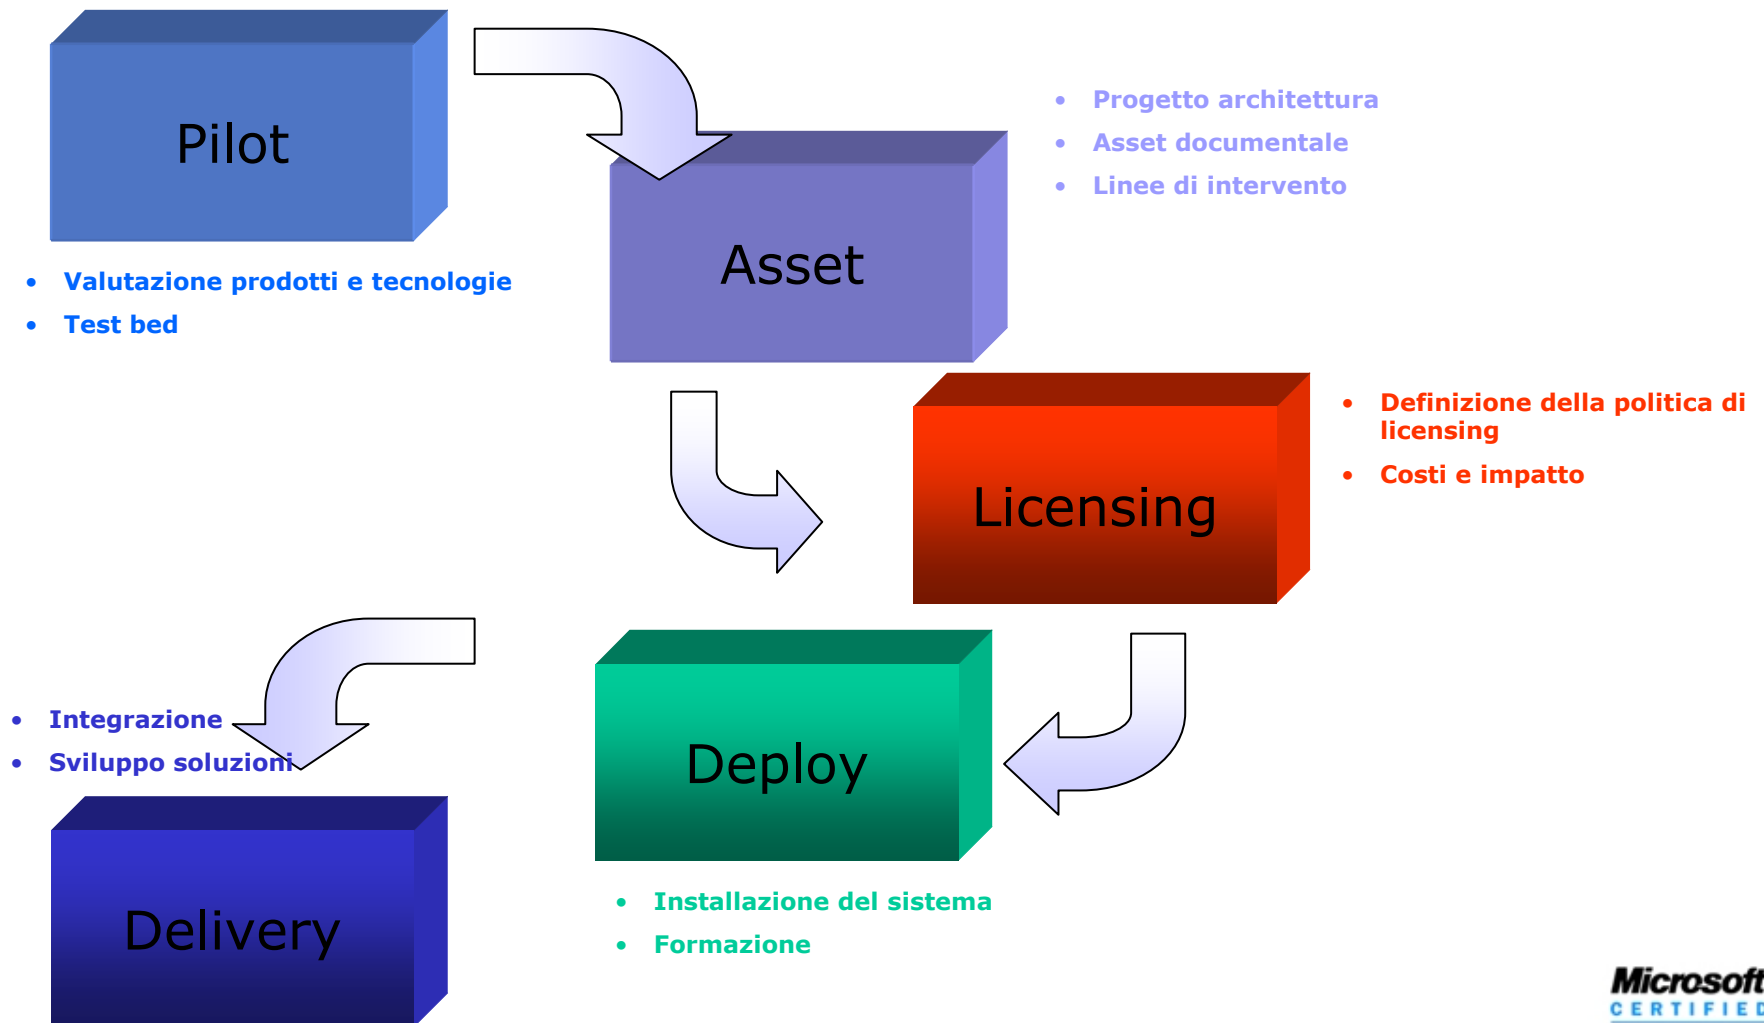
Pilot

- Valutazione prodotti e tecnologie
- Test bed

Asset

- Progetto architettura
- Asset documentale
- Linee di intervento

Licensing

- Definizione della politica di licensing
- Costi e impatto

Deploy

- Installazione del sistema
- Formazione

- Integrazione
- Sviluppo soluzioni

Delivery

Microsoft
CERTIFIED